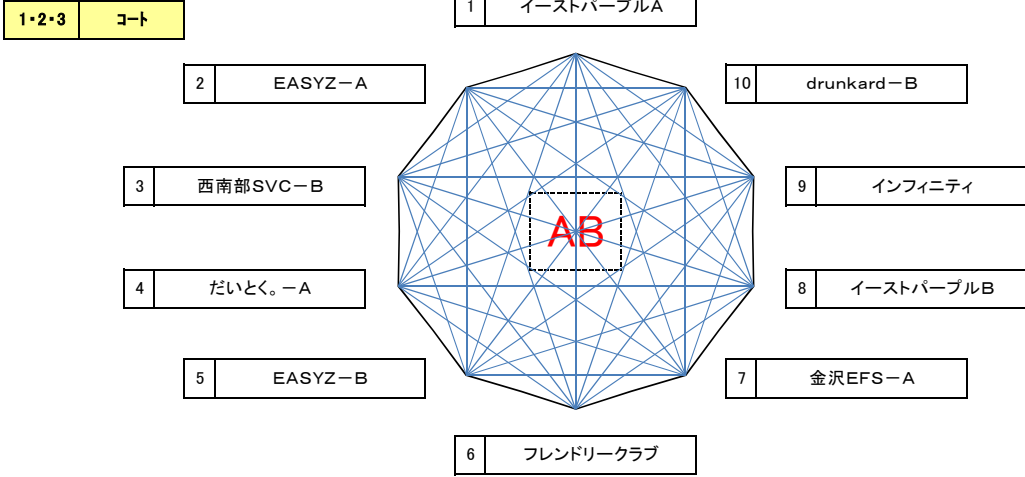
| 1・2・3 | コート |
|---|---|

| 1 | イーストパープルA |
|---|---|

| 2 | EASYZ－A |
|---|---|

| 10 | drunkard－B |
|---|---|

| 3 | 西南部SVC－B |
|---|---|

| 9 | インフィニティ |
|---|---|

AB

| 4 | だいとく。－A |
|---|---|

| 8 | イーストパープルB |
|---|---|

| 5 | EASYZ－B |
|---|---|

| 7 | 金沢EFS－A |
|---|---|

| 6 | フレンドリークラブ |
|---|---|